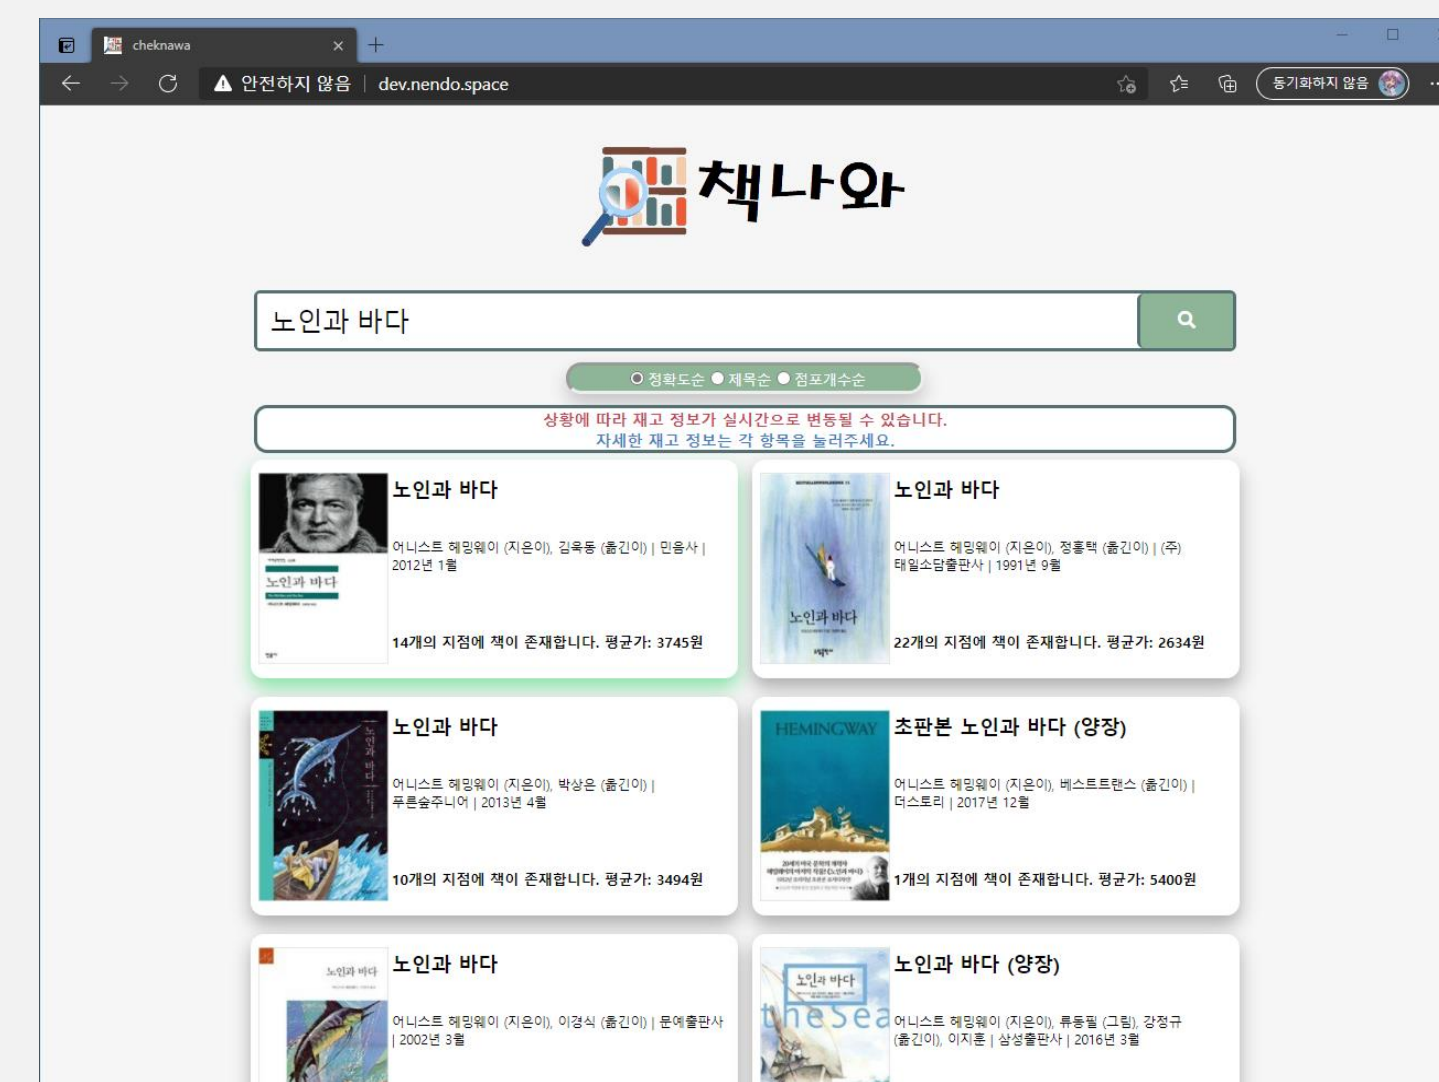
cheknawa

안전하지 않음 | dev.nendo.space

동기화하지 않음

책나와

노인과 바다

정확도순 제목순 점포개수순

상황에 따라 재고 정보가 실시간으로 변동될 수 있습니다.
자세한 재고 정보는 각 항목을 눌러주세요.

노인과 바다
어니스트 헤밍웨이 (지은이), 김욱동 (옮긴이) | 민음사 | 2012년 1월
14개의 지점에 책이 존재합니다. 평균가: 3745원

노인과 바다
어니스트 헤밍웨이 (지은이), 정홍택 (옮긴이) | (주)태일소담출판사 | 1991년 9월
22개의 지점에 책이 존재합니다. 평균가: 2634원

노인과 바다
어니스트 헤밍웨이 (지은이), 박상은 (옮긴이) | 푸른숲주니어 | 2013년 4월
10개의 지점에 책이 존재합니다. 평균가: 3494원

HEMINGWAY
초판본 노인과 바다 (양장)
어니스트 헤밍웨이 (지은이), 베스트트랜스 (옮긴이) | 더스토리 | 2017년 12월
1개의 지점에 책이 존재합니다. 평균가: 5400원

노인과 바다
어니스트 헤밍웨이 (지은이), 이경식 (옮긴이) | 문예출판사 | 2002년 3월

노인과 바다
the Sea
노인과 바다 (양장)
어니스트 헤밍웨이 (지은이), 류충렬 (그림), 강정규 (옮긴이), 이지훈 | 삼성출판사 | 2016년 3월